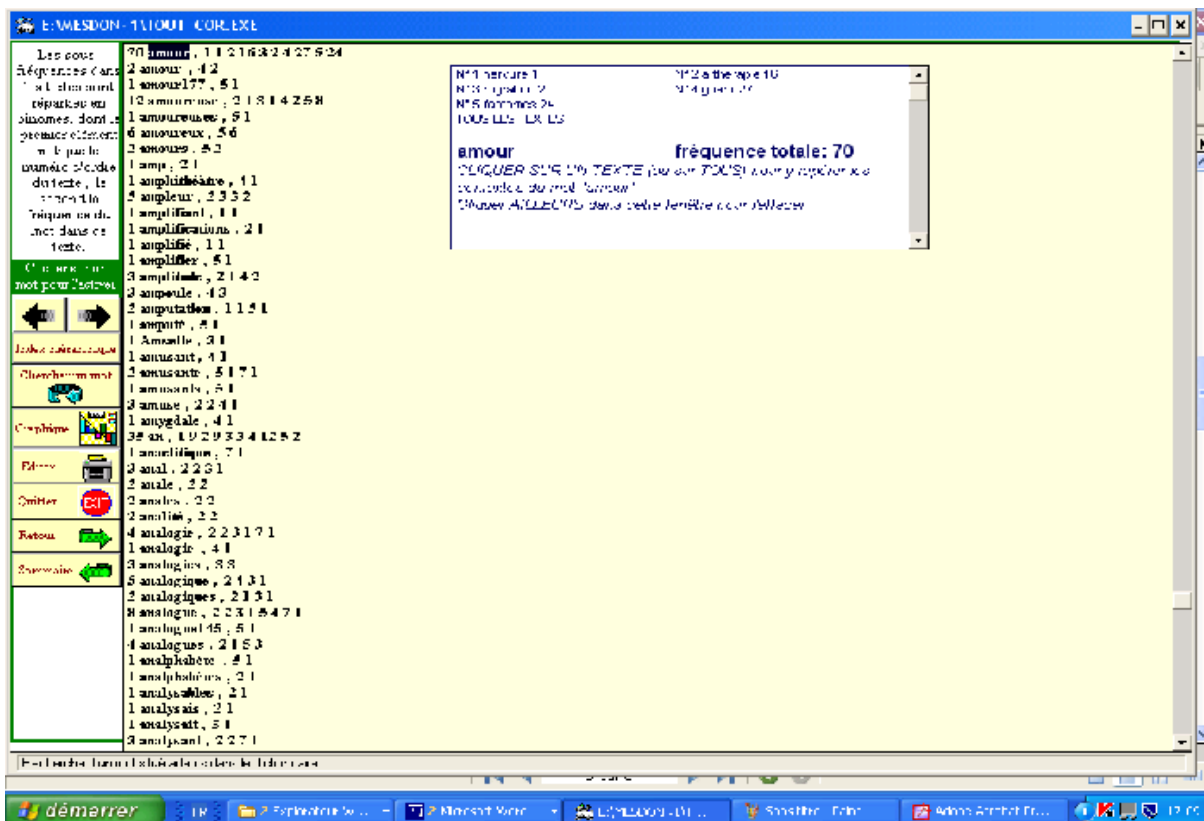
E:\MESDON~1\TOUT_COR.EXE

Les deux fréquences dans le texte sont réparties en binomes, dont le premier élément indique le numéro d'ordre du texte, le second la fréquence du mot dans ce texte.

Cliquer sur un mot pour l'extraire

Index alphabétique

Chercher un mot

Graphique

Editer

Quitter

Retour

Sommaire

70 amour , 1 1 2 16 3 24 27 5 24
2 amour , 4 2
1 amour177 , 5 1
12 amoureuse , 2 1 3 1 4 2 5 8
1 amoureuses , 5 1
6 amoureux , 5 6
2 amours , 5 2
1 amp , 2 1
1 amphithéâtre , 1 1
3 ampleur , 2 3 3 2
1 amplifiant , 1 1
1 amplifications , 2 1
1 amplifié , 1 1
1 amplifier , 5 1
3 amplitude , 2 1 4 2
3 ampoule , 4 3
2 amputation , 1 1 5 1
1 amputé , 5 1
1 Amsalle , 3 1
1 amusant , 4 1
2 amusante , 5 1 7 1
1 amusants , 5 1
3 amuse , 2 2 4 1
1 amygdale , 4 1
39 an , 1 9 2 9 3 3 4 12 5 2
1 anaclitique , 7 1
3 anal , 2 2 3 1
2 anale , 2 2
2 anales , 2 2
2 analité , 2 2
4 analogie , 2 2 3 1 7 1
1 analogie , 4 1
3 analogies , 3 3
5 analogique , 2 1 3 1
2 analogiques , 2 1 3 1
8 analogue , 2 2 3 1 5 4 7 1
1 analogue145 , 5 1
4 analogues , 2 1 5 3
1 analphabète , 4 1
1 analphabètes , 2 1
1 analysables , 2 1
1 analysais , 2 1
1 analysait , 5 1
3 analysant , 2 2 7 1

N°1 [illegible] 1
N°2 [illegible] 10
N°3 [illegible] 2
N°4 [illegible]
N°5 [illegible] 25
TOUS LES TEXTES

amour
fréquence totale: 70
CLIQUER SUR UN TEXTE (ou sur TOUS) pour y repérer les contextes du mot "amour"
Cliquer AILLEURS dans cette fenêtre pour l'effacer

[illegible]

démarrer
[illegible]
2 Explorateur W...
2 Microsoft Word
E:\MESDON~1\TO...
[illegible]
Adobe Acrobat Pro...
12:0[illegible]